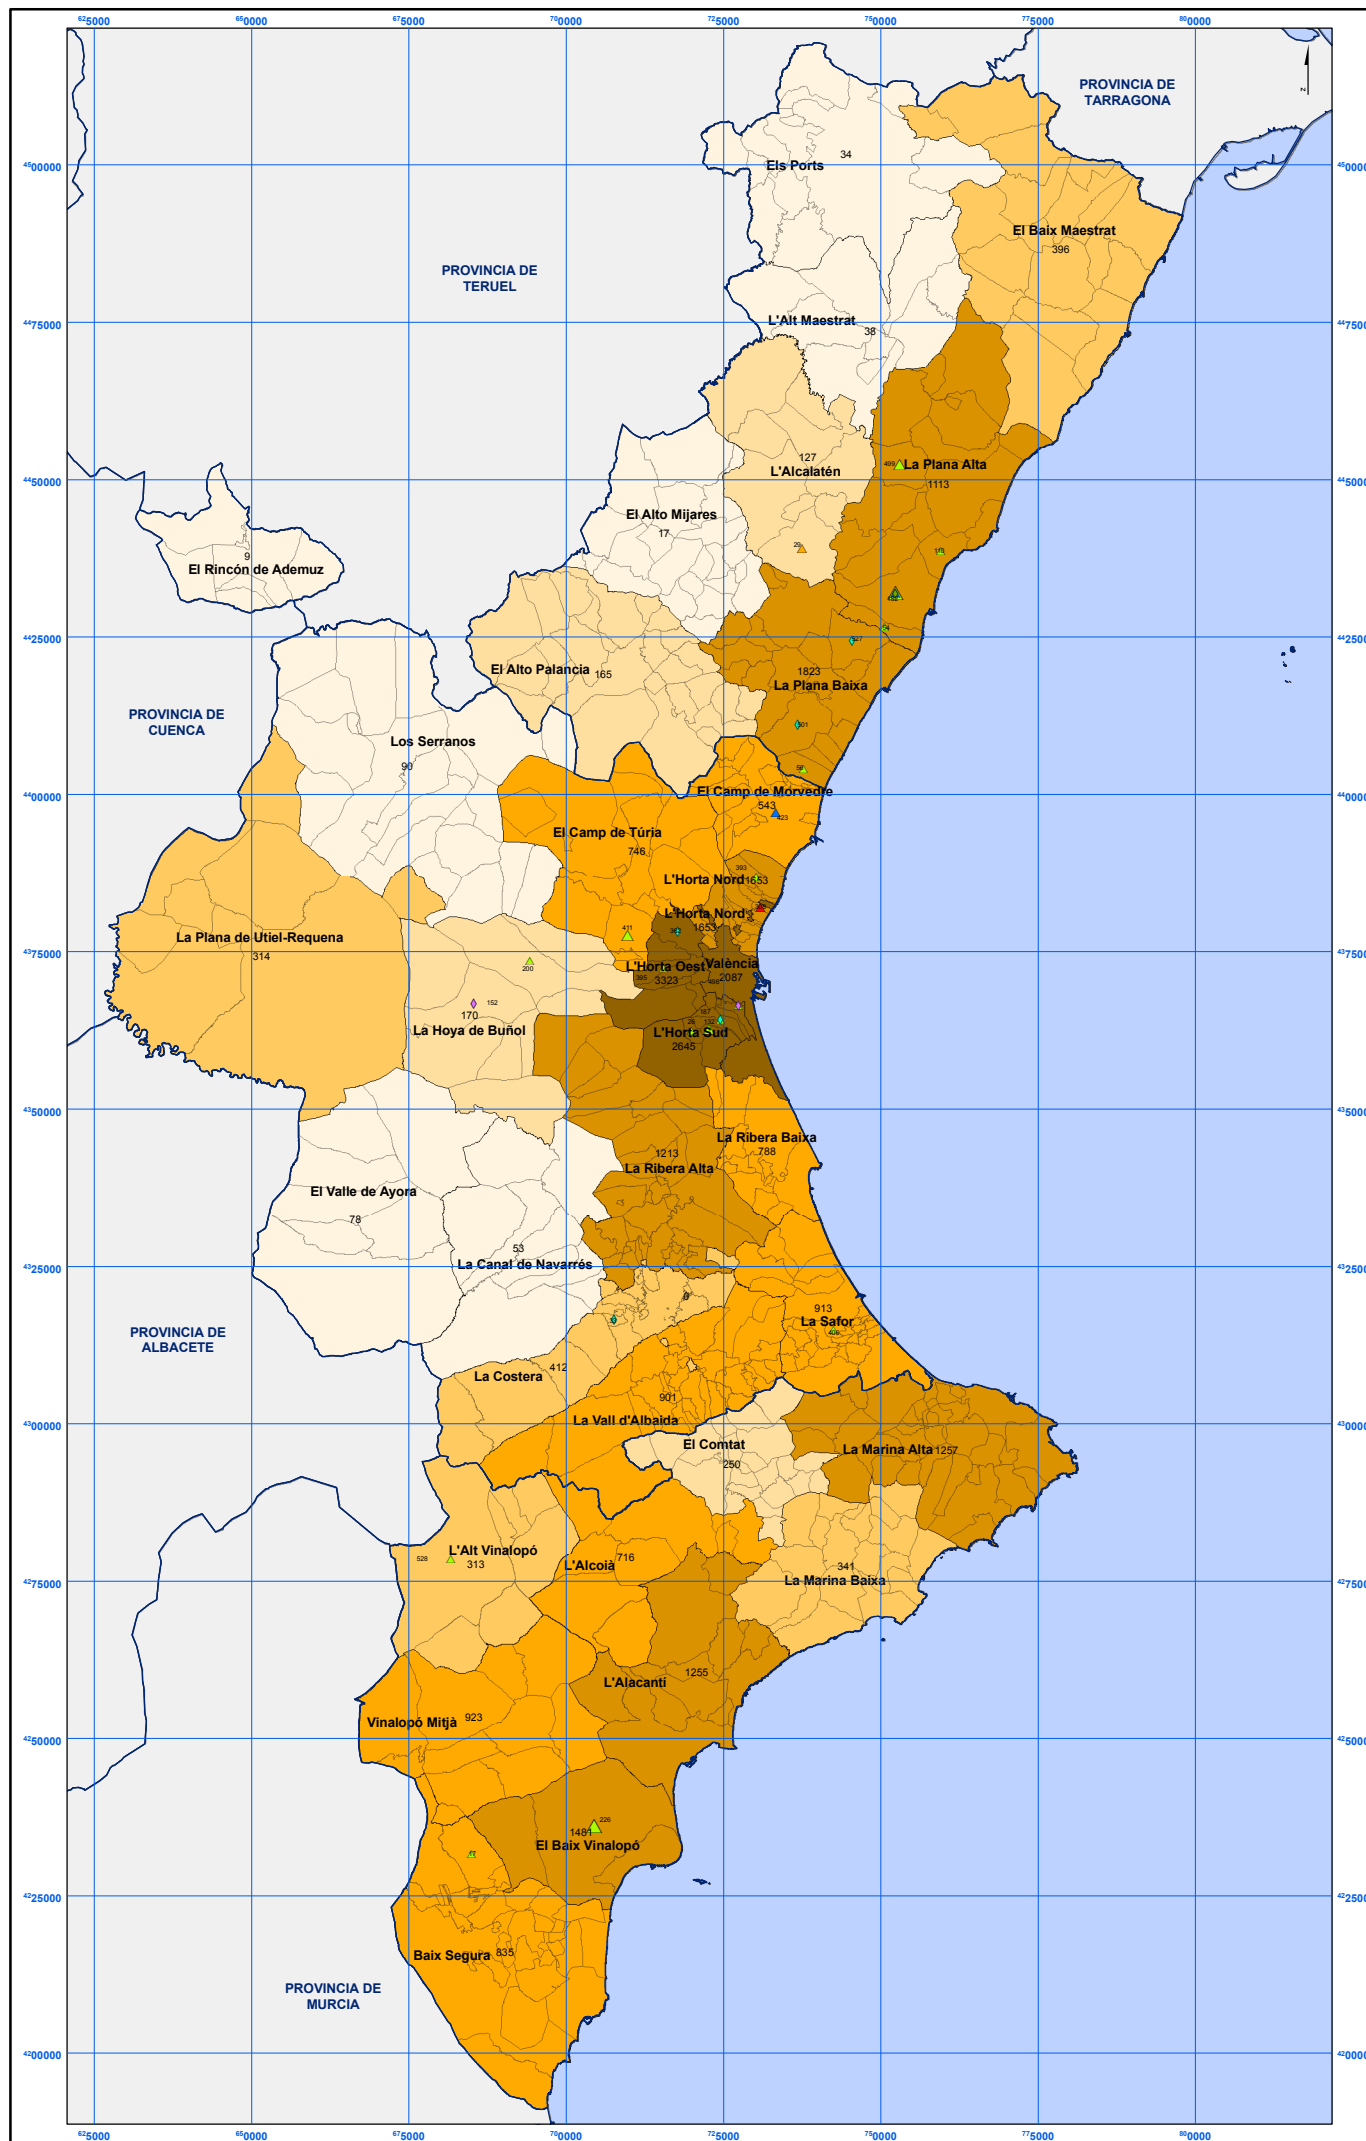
625000 650000 675000 700000 725000 750000 775000 800000

4500000
4475000
4450000
4425000
4400000
4375000
4350000
4325000
4300000
4275000
4250000
4225000
4200000

PROVINCIA DE TARRAGONA

PROVINCIA DE TERUEL

PROVINCIA DE CUENCA

PROVINCIA DE ALBACETE

PROVINCIA DE MURCIA

Els Ports
34

El Baix Maestrat
396

L'Alt Maestrat
38

127
L'Alcalatén

499 La Plana Alta
1113

El Alto Mijares
17

9
El Rincón de Ademuz

El Alto Palancia 165

1823
La Plana Baixa

Los Serranos
90

El Camp de Morvedre
543

El Camp de Túria
746

L'Horta Nord 1653

L'Horta Nord
1653

La Plana de Utiel-Requena
314

L'Horta Oest València
3323 2087

200

170
La Hoya de Buñol

L'Horta Sud
2645

La Ribera Baixa
788

1213
La Ribera Alta

El Valle de Ayora
78

53
La Canal de Navarrés

913
La Safor

La Costera 412

901
La Vall d'Albaida

El Comtat
250

La Marina Alta 1257

L'Alt Vinalopó
313

L'Alcoià 716

341
La Marina Baixa

1255
L'Alacantí

Vinalopó Mitjà 923

1481
El Baix Vinalopó

Baix Segura 835

625000 650000 675000 700000 725000 750000 775000 800000